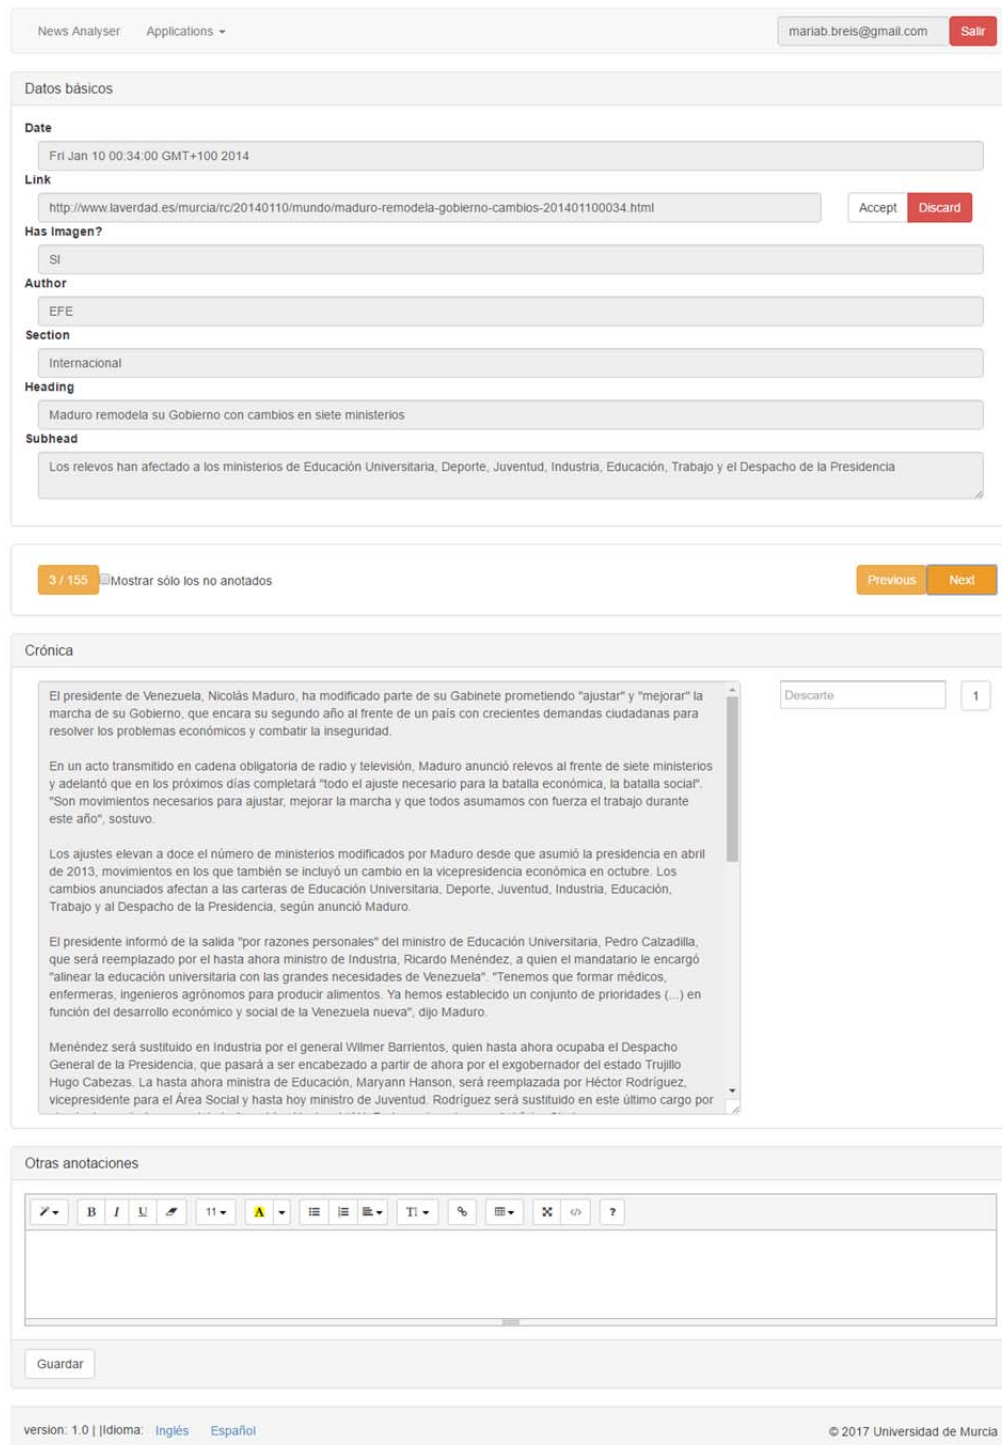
News Analyser Applications

mariab.breis@gmail.com Salir

Datos básicos

Date

Fri Jan 10 00:34:00 GMT+100 2014

Link

http://www.laverdad.es/murcia/rc/20140110/mundo/maduro-remodela-gobierno-cambios-201401100034.html

Accept Discard

Has Imagen?

SI

Author

EFE

Section

Internacional

Heading

Maduro remodela su Gobierno con cambios en siete ministerios

Subhead

Los relevos han afectado a los ministerios de Educación Universitaria, Deporte, Juventud, Industria, Educación, Trabajo y el Despacho de la Presidencia

3 / 155 Mostrar sólo los no anotados

Previous Next

Crónica

El presidente de Venezuela, Nicolás Maduro, ha modificado parte de su Gabinete prometiendo "ajustar" y "mejorar" la marcha de su Gobierno, que encara su segundo año al frente de un país con crecientes demandas ciudadanas para resolver los problemas económicos y combatir la inseguridad.

En un acto transmitido en cadena obligatoria de radio y televisión, Maduro anunció relevos al frente de siete ministerios y adelantó que en los próximos días completará "todo el ajuste necesario para la batalla económica, la batalla social". "Son movimientos necesarios para ajustar, mejorar la marcha y que todos asumamos con fuerza el trabajo durante este año", sostuvo.

Los ajustes elevan a doce el número de ministerios modificados por Maduro desde que asumió la presidencia en abril de 2013, movimientos en los que también se incluyó un cambio en la vicepresidencia económica en octubre. Los cambios anunciados afectan a las carteras de Educación Universitaria, Deporte, Juventud, Industria, Educación, Trabajo y al Despacho de la Presidencia, según anunció Maduro.

El presidente informó de la salida "por razones personales" del ministro de Educación Universitaria, Pedro Calzadilla, que será reemplazado por el hasta ahora ministro de Industria, Ricardo Menéndez, a quien el mandatario le encargó "alinear la educación universitaria con las grandes necesidades de Venezuela". "Tenemos que formar médicos, enfermeras, ingenieros agrónomos para producir alimentos. Ya hemos establecido un conjunto de prioridades (...) en función del desarrollo económico y social de la Venezuela nueva", dijo Maduro.

Menéndez será sustituido en Industria por el general Wilmer Barrientos, quien hasta ahora ocupaba el Despacho General de la Presidencia, que pasará a ser encabezado a partir de ahora por el exgobernador del estado Trujillo Hugo Cabezas. La hasta ahora ministra de Educación, Maryann Hanson, será reemplazada por Héctor Rodríguez, vicepresidente para el Área Social y hasta hoy ministro de Juventud. Rodríguez será sustituido en este último cargo por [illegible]

Descarte

1

Otras anotaciones

B I U 11 A T ?

Guardar

version: 1.0 | |Idioma: Inglés Español

© 2017 Universidad de Murcia